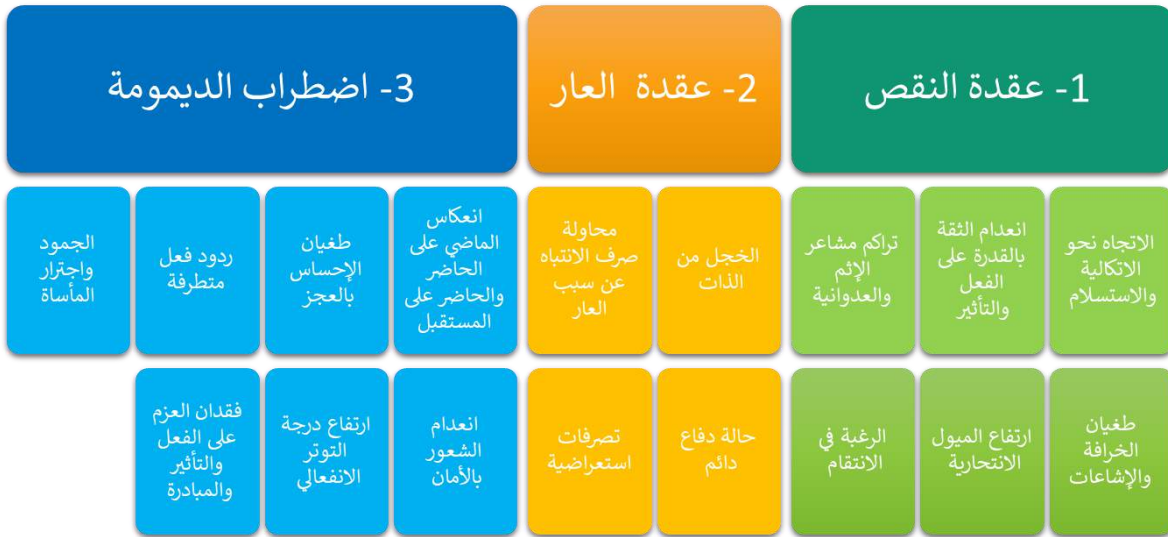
1- عقدة النقص

2- عقدة العار

3- اضطراب الديمومة

الاتجاه نحو الاتكالية والاستسلام

انعدام الثقة بالقدرة على الفعل والتأثير

تراكم مشاعر الإثم والعدوانية

الخجل من الذات

محاولة صرف الانتباه عن سبب العار

انعكاس الماضي على الحاضر والحاضر على المستقبل

طغيان الإحساس بالعجز

ردود فعل متطرفة

الجمود واجترار المأساة

طغيان الخرافة والإشاعات

ارتفاع الميول الانتحارية

الرغبة في الانتقام

حالة دفاع دائم

تصرفات استعراضية

انعدام الشعور بالأمان

ارتفاع درجة التوتر الانفعالي

فقدان العزم على الفعل والتأثير والمبادرة